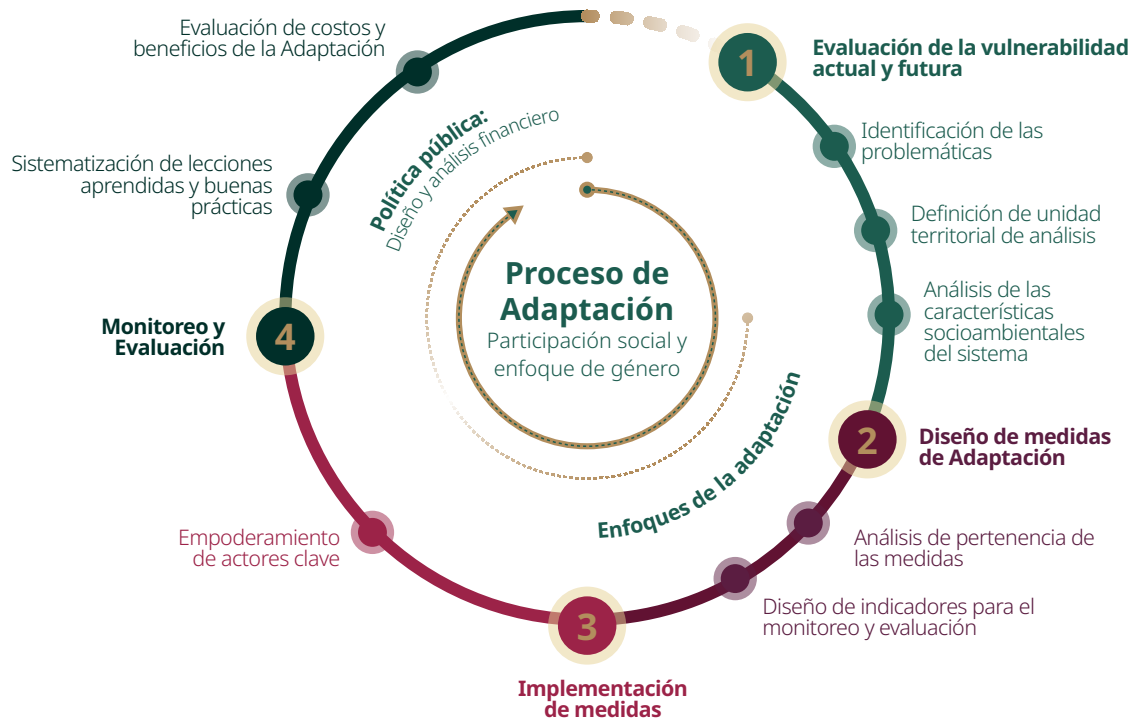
Evaluación de costos y beneficios de la Adaptación

1

Evaluación de la vulnerabilidad actual y futura

Identificación de las problemáticas

Definición de unidad territorial de análisis

Análisis de las características socioambientales del sistema

2

Diseño de medidas de Adaptación

Análisis de pertenencia de las medidas

Diseño de indicadores para el monitoreo y evaluación

3

Implementación de medidas

Empoderamiento de actores clave

4

Monitoreo y Evaluación

Sistematización de lecciones aprendidas y buenas prácticas

Política pública: Diseño y análisis financiero

Proceso de Adaptación

Participación social y enfoque de género

Enfoques de la adaptación